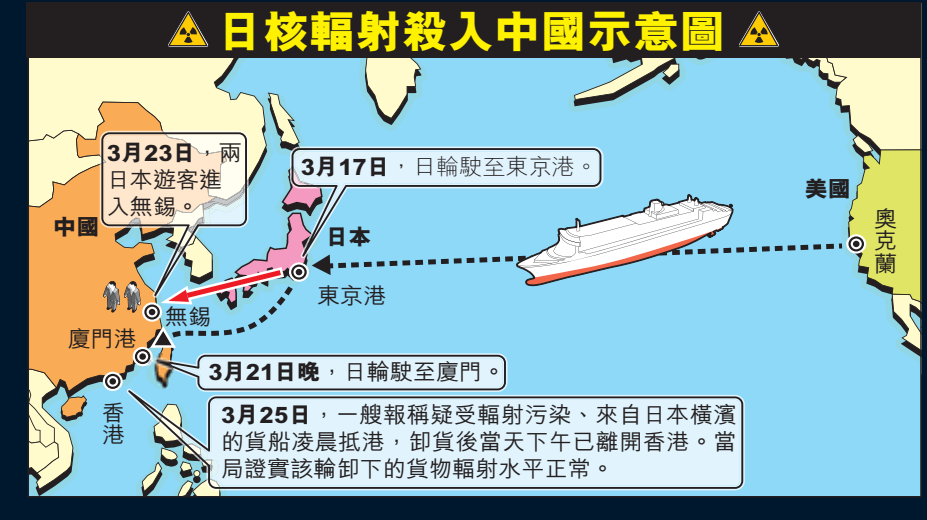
日核輻射殺入中國示意圖

3月23日，兩日本遊客進入無錫。

3月17日，日輪駛至東京港。

美國

奧克蘭

中國

日本

東京港

無錫

廈門港

3月21日晚，日輪駛至廈門。

香港

3月25日，一艘報稱疑受輻射污染、來自日本橫濱的貨船凌晨抵港，卸貨後當天下午已離開香港。當局證實該輪卸下的貨物輻射水平正常。